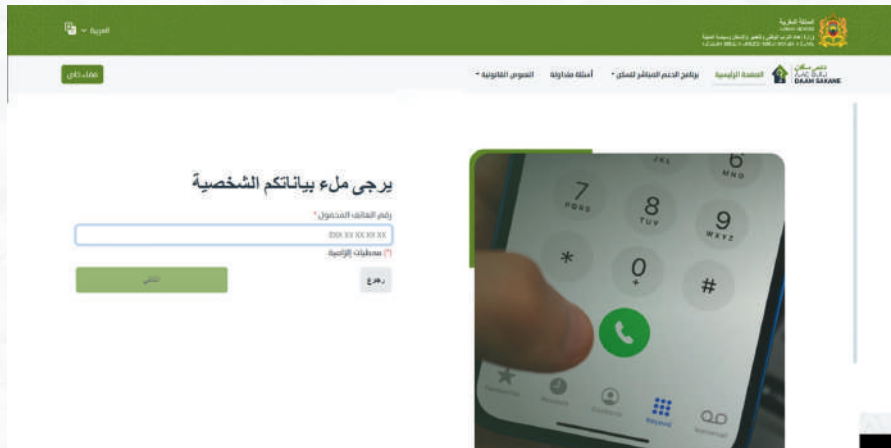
المملكة المغربية
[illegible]
وزارة إعداد التراب الوطني والتعمير والإسكان وسياسة المدينة
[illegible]

العربية

دعم سكن
DAAM SAKANE

الصفحة الرئيسية
برنامج الدعم المباشر للسكن
أسئلة متداولة
النصوص القانونية

فضاء خاص

يرجى ملء بياناتكم الشخصية
رقم الهاتف المحمول *
0XX XX XX XX XX
(*) معطيات إلزامية
رجوع
التالي

3 DEF
7 PQRS
8 TUV
9 WXYZ
JKL
6 MNO
*
0 +
#
Favorites
Recents
Contacts
Keypad
Voicemail